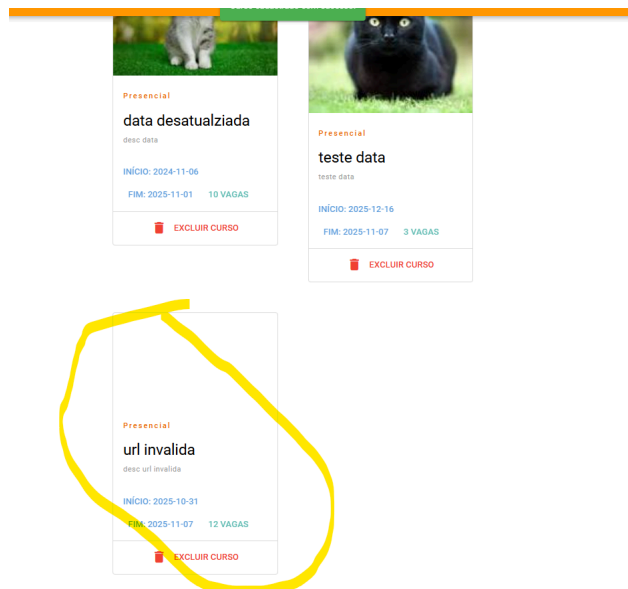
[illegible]

Presencial

data desatualziada

desc data

INÍCIO: 2024-11-06

FIM: 2025-11-01 10 VAGAS

EXCLUIR CURSO

Presencial

teste data

teste data

INÍCIO: 2025-12-16

FIM: 2025-11-07 3 VAGAS

EXCLUIR CURSO

Presencial

url invalida

desc url invalida

INÍCIO: 2025-10-31

FIM: 2025-11-07 12 VAGAS

EXCLUIR CURSO